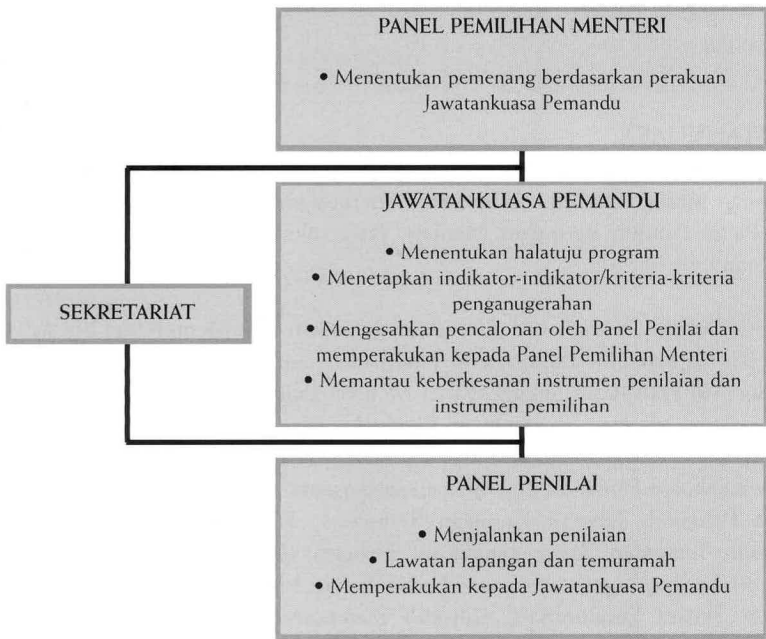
PANEL PEMILIHAN MENTERI

• Menentukan pemenang berdasarkan perakuan Jawatankuasa Pemandu

JAWATANKUASA PEMANDU

• Menentukan halatuju program
• Menetapkan indikator-indikator/kriteria-kriteria penganugerahan
• Mengesahkan pencalonan oleh Panel Penilai dan memperakukan kepada Panel Pemilihan Menteri
• Memantau keberkesanan instrumen penilaian dan instrumen pemilihan

SEKRETARIAT

PANEL PENILAI

• Menjalankan penilaian
• Lawatan lapangan dan temuramah
• Memperakukan kepada Jawatankuasa Pemandu